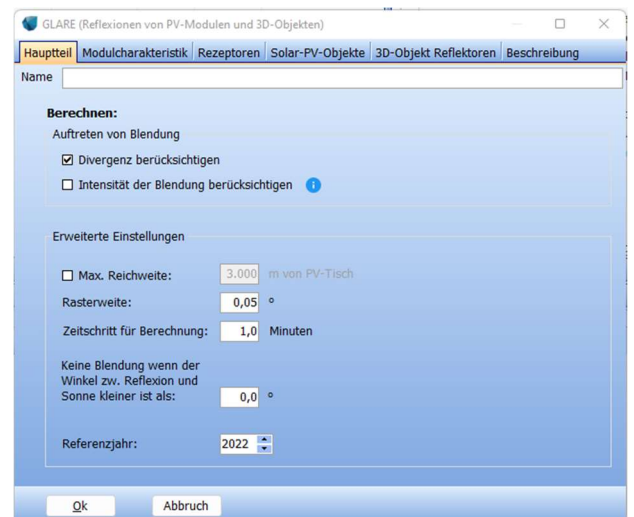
GLARE (Reflexionen von PV-Modulen und 3D-Objekten)

Hauptteil | Modulcharakteristik | Rezeptoren | Solar-PV-Objekte | 3D-Objekt Reflektoren | Beschreibung

Name

Berechnen:
Auftreten von Blendung
☑ Divergenz berücksichtigen
☐ Intensität der Blendung berücksichtigen

Erweiterte Einstellungen
☐ Max. Reichweite: 3.000 m von PV-Tisch
Rasterweite: 0,05 °
Zeitschritt für Berechnung: 1,0 Minuten
Keine Blendung wenn der Winkel zw. Reflexion und Sonne kleiner ist als: 0,0 °
Referenzjahr: 2022

Ok Abbruch